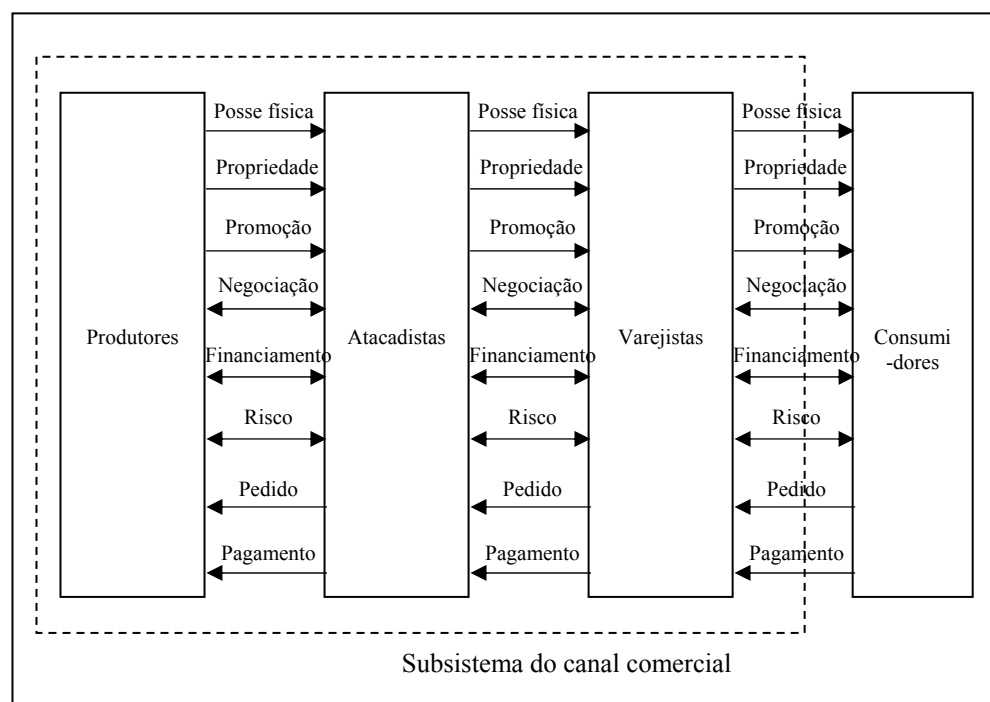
Produtores

Posse física
Propriedade
Promoção
Negociação
Financiamento
Risco
Pedido
Pagamento

Atacadistas

Posse física
Propriedade
Promoção
Negociação
Financiamento
Risco
Pedido
Pagamento

Varejistas

Posse física
Propriedade
Promoção
Negociação
Financiamento
Risco
Pedido
Pagamento

Consumi-dores

Subsistema do canal comercial